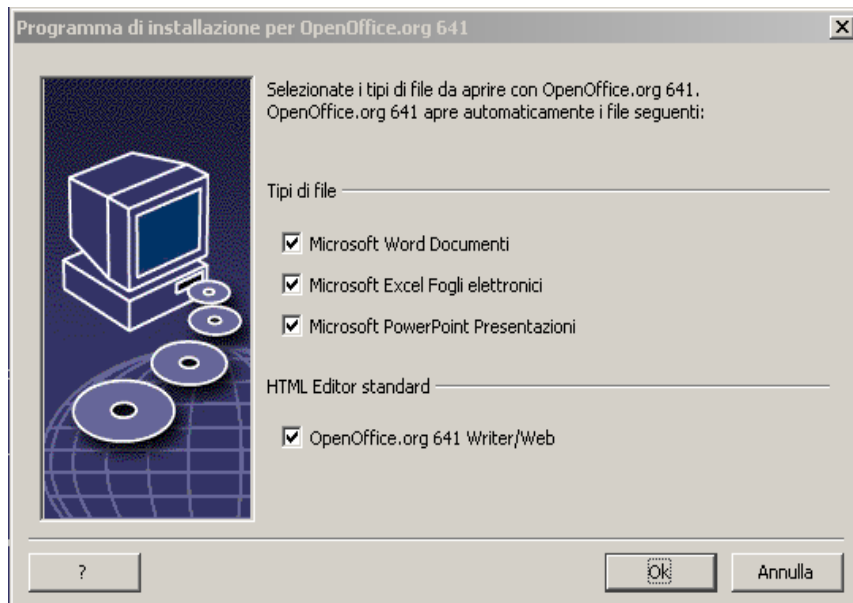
Programma di installazione per OpenOffice.org 641

Selezionate i tipi di file da aprire con OpenOffice.org 641. OpenOffice.org 641 apre automaticamente i file seguenti:

Tipi di file

☑ Microsoft Word Documenti

☑ Microsoft Excel Fogli elettronici

☑ Microsoft PowerPoint Presentazioni

HTML Editor standard

☑ OpenOffice.org 641 Writer/Web

?

Ok

Annulla